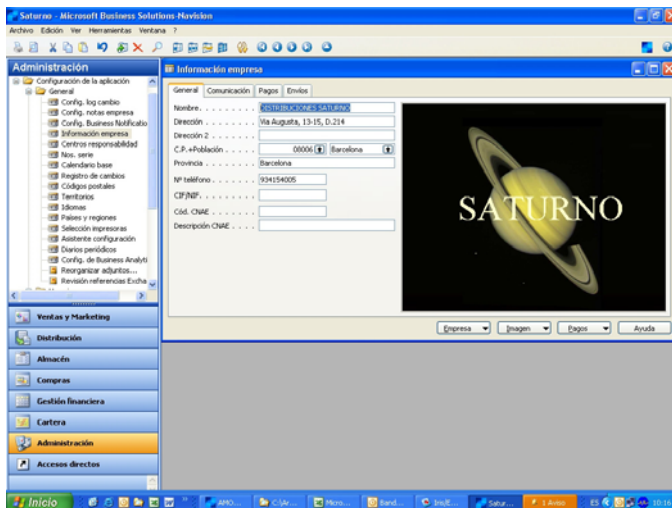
Saturno - Microsoft Business Solutions-Navision

Archivo Edición Ver Herramientas Ventana ?

Administración

Configuración de la aplicación
General
Config. log cambio
Config. notas empresa
Config. Business Notificatio
Información empresa
Centros responsabilidad
Nos. serie
Calendario base
Registro de cambios
Códigos postales
Territorios
Idiomas
Países y regiones
Selección impresoras
Asistente configuración
Diarios periódicos
Config. de Business Analyti
Reorganizar adjuntos...
Revisión referencias Excha

Ventas y Marketing
Distribución
Almacén
Compras
Gestión financiera
Cartera
Administración
Accesos directos

Información empresa

General | Comunicación | Pagos | Envíos

Nombre . . . . . . . . . DISTRIBUCIONES SATURNO
Dirección . . . . . . . . Via Augusta, 13-15, D.214
Dirección 2 . . . . . . .
C.P.+Población . . . . . 08006 Barcelona
Provincia . . . . . . . . Barcelona
Nº teléfono . . . . . . . 934154005
CIF/NIF . . . . . . . . .
Cód. CNAE . . . . . . . .
Descripción CNAE . . . .

SATURNO

Empresa | Imagen | Pagos | Ayuda

Inicio | AMO... | C:\Ar... | Micro... | Band... | Ins/E... | Satur... | 1 Aviso | ES | 10:16